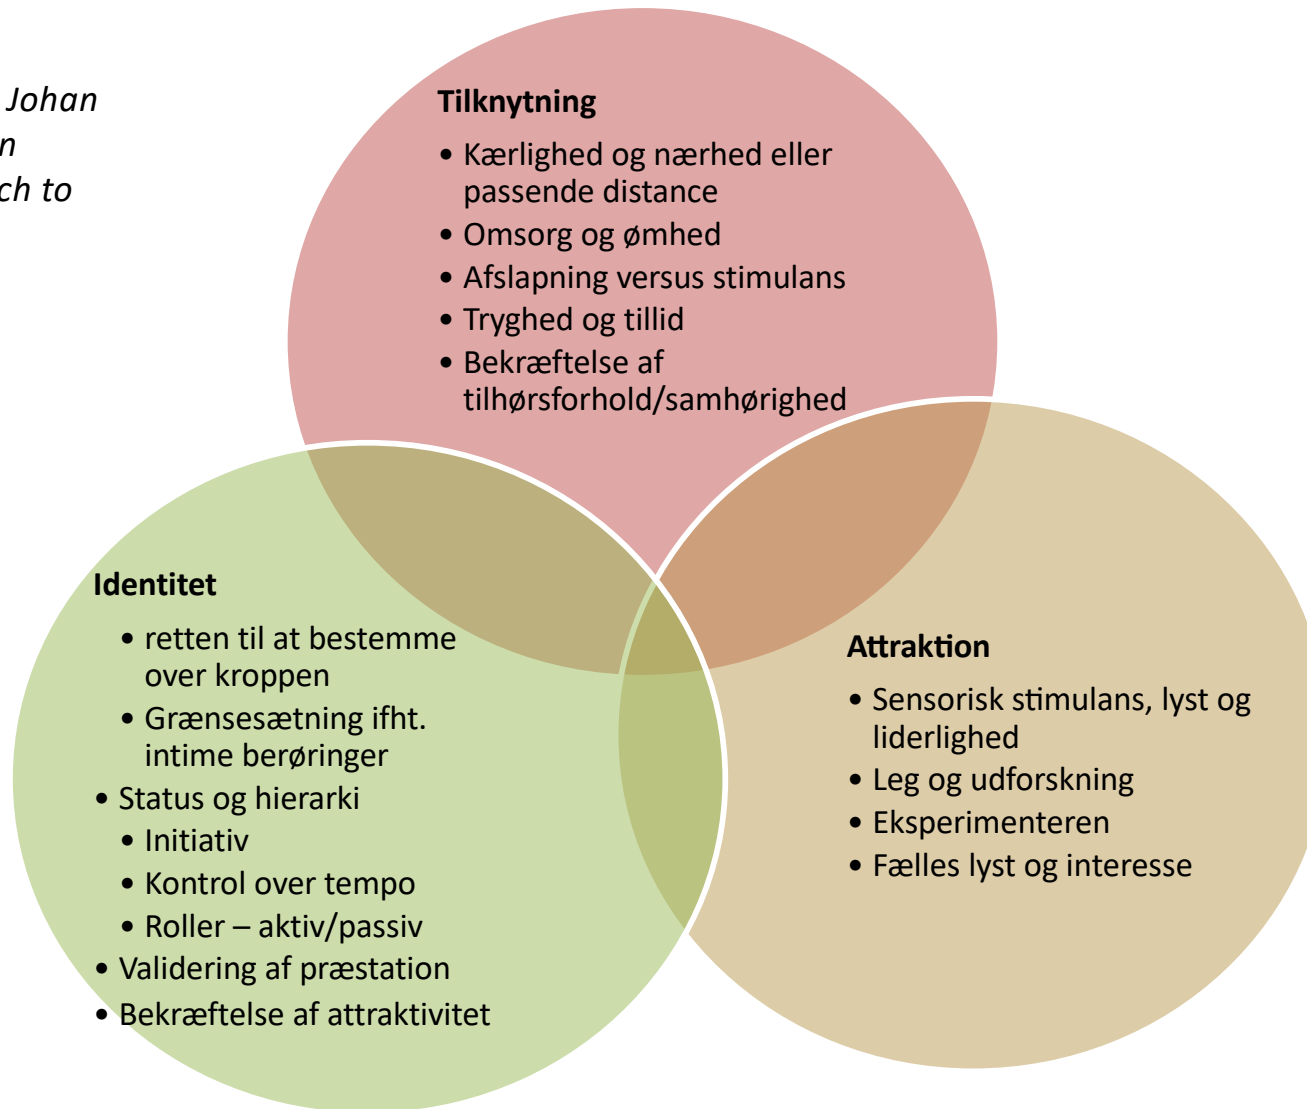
Johan
n
ch to

Tilknytning
• Kærlighed og nærhed eller passende distance
• Omsorg og ømhed
• Afslapning versus stimulans
• Tryghed og tillid
• Bekræftelse af tilhørsforhold/samhørighed

Identitet
• retten til at bestemme over kroppen
• Grænsesætning ifht. intime berøringer
• Status og hierarki
• Initiativ
• Kontrol over tempo
• Roller – aktiv/passiv
• Validering af præstation
• Bekræftelse af attraktivitet

Attraktion
• Sensorisk stimulans, lyst og liderlighed
• Leg og udforskning
• Eksperimenteren
• Fælles lyst og interesse